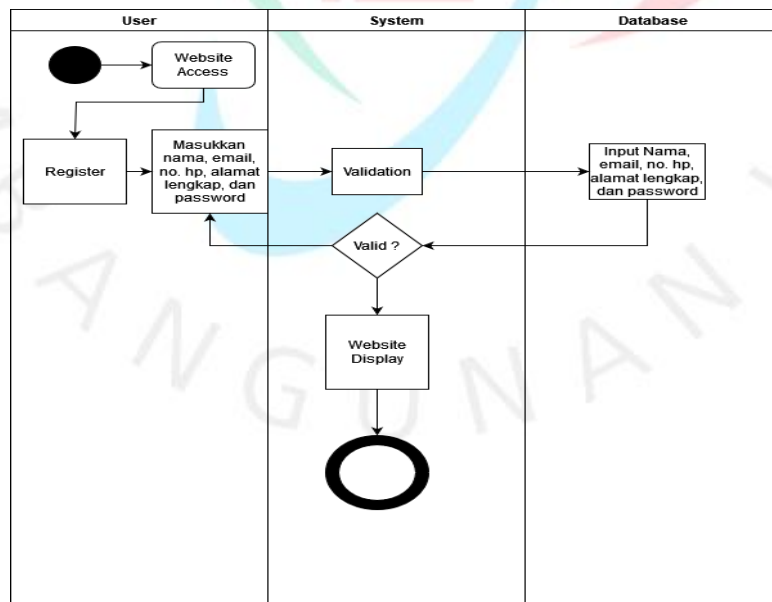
| User | System | Database |
|---|---|---|

Website Access

Register

Masukkan nama, email, no. hp, alamat lengkap, dan password

Validation

Input Nama, email, no. hp, alamat lengkap, dan password

Valid ?

Website Display

G U N A N